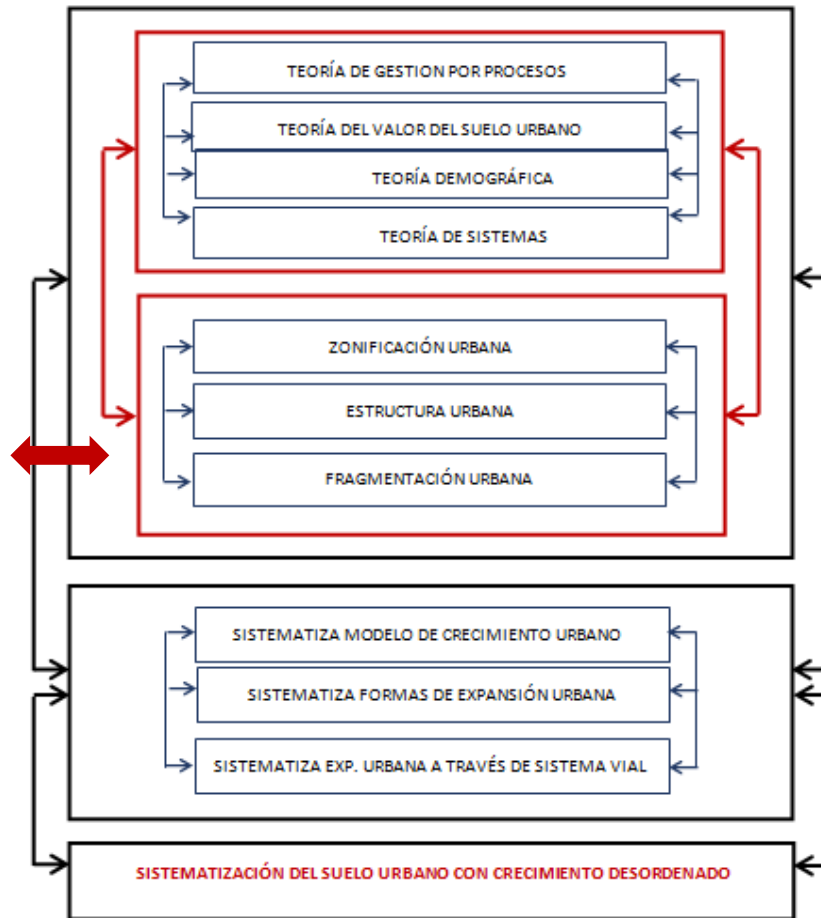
TEORÍA DE GESTION POR PROCESOS

TEORÍA DEL VALOR DEL SUELO URBANO

TEORÍA DEMOGRÁFICA

TEORÍA DE SISTEMAS

ZONIFICACIÓN URBANA

ESTRUCTURA URBANA

FRAGMENTACIÓN URBANA

SISTEMATIZA MODELO DE CRECIMIENTO URBANO

SISTEMATIZA FORMAS DE EXPANSIÓN URBANA

SISTEMATIZA EXP. URBANA A TRAVÉS DE SISTEMA VIAL

SISTEMATIZACIÓN DEL SUELO URBANO CON CRECIMIENTO DESORDENADO